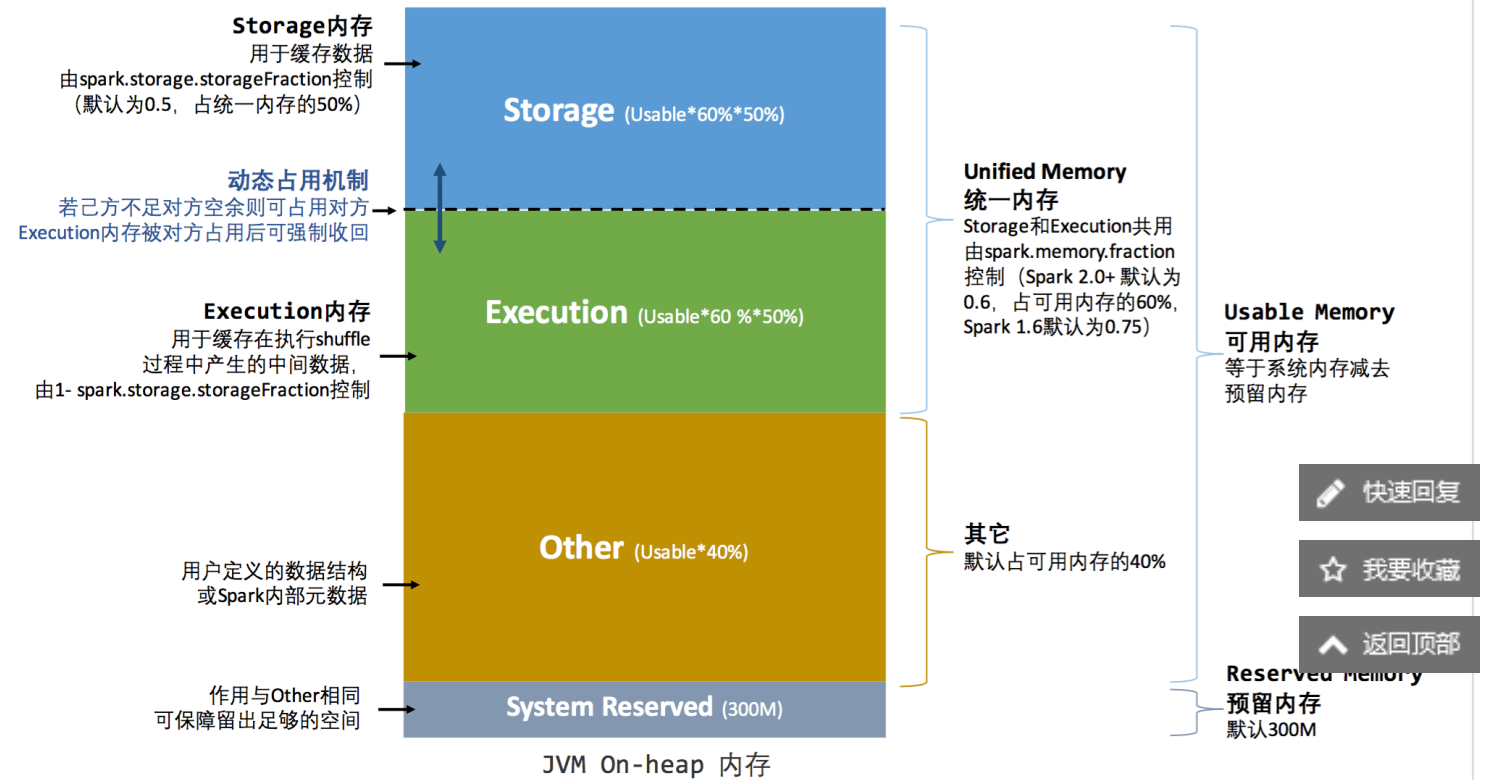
Storage内存
用于缓存数据
由spark.storage.storageFraction控制
（默认为0.5，占统一内存的50%）

动态占用机制
若己方不足对方空余则可占用对方
Execution内存被对方占用后可强制收回

Execution内存
用于缓存在执行shuffle
过程中产生的中间数据，
由1- spark.storage.storageFraction控制

用户定义的数据结构
或Spark内部元数据

作用与Other相同
可保障留出足够的空间

Storage (Usable*60%*50%)

Execution (Usable*60 %*50%)

Other (Usable*40%)

System Reserved (300M)

JVM On-heap 内存

Unified Memory
统一内存
Storage和Execution共用
由spark.memory.fraction
控制（Spark 2.0+ 默认为
0.6，占可用内存的60%，
Spark 1.6默认为0.75）

其它
默认占可用内存的40%

Usable Memory
可用内存
等于系统内存减去
预留内存

Reserved Memory
预留内存
默认300M

快速回复
我要收藏
返回顶部